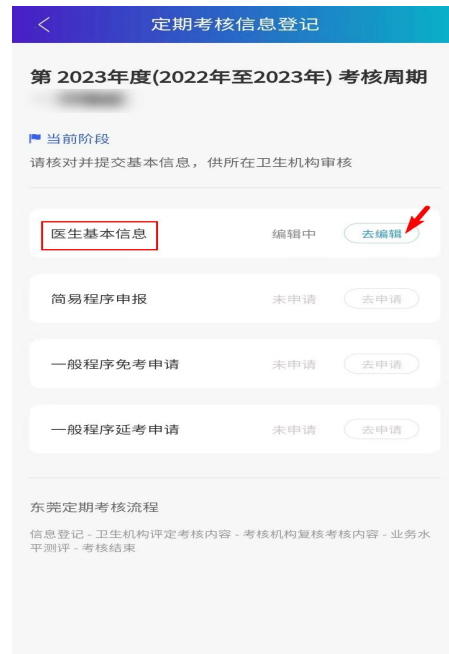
<

定期考核信息登记

第 2023年度(2022年至2023年) 考核周期

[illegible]

当前阶段

请核对并提交基本信息，供所在卫生机构审核

医生基本信息 编辑中 去编辑

简易程序申报 未申请 去申请

一般程序免考申请 未申请 去申请

一般程序延考申请 未申请 去申请

东莞定期考核流程

信息登记 - 卫生机构评定考核内容 - 考核机构复核考核内容 - 业务水平测评 - 考核结束